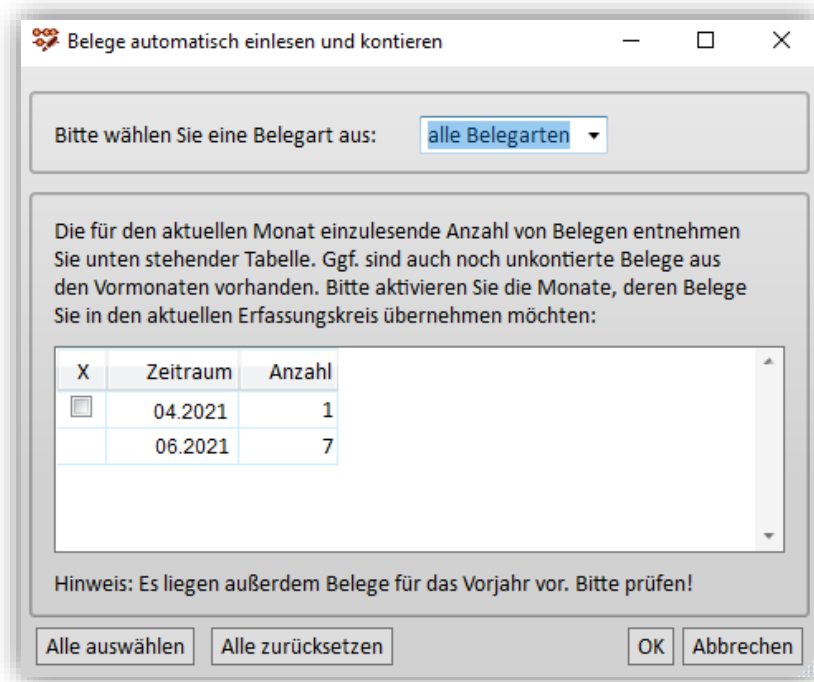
Belege automatisch einlesen und kontieren

Bitte wählen Sie eine Belegart aus: alle Belegarten

Die für den aktuellen Monat einzulesende Anzahl von Belegen entnehmen Sie unten stehender Tabelle. Ggf. sind auch noch unkontierte Belege aus den Vormonaten vorhanden. Bitte aktivieren Sie die Monate, deren Belege Sie in den aktuellen Erfassungskreis übernehmen möchten:

| X | Zeitraum | Anzahl |
|---|---|---|
| ☐ | 04.2021 | 1 |
| | 06.2021 | 7 |

Hinweis: Es liegen außerdem Belege für das Vorjahr vor. Bitte prüfen!

Alle auswählen | Alle zurücksetzen | OK | Abbrechen